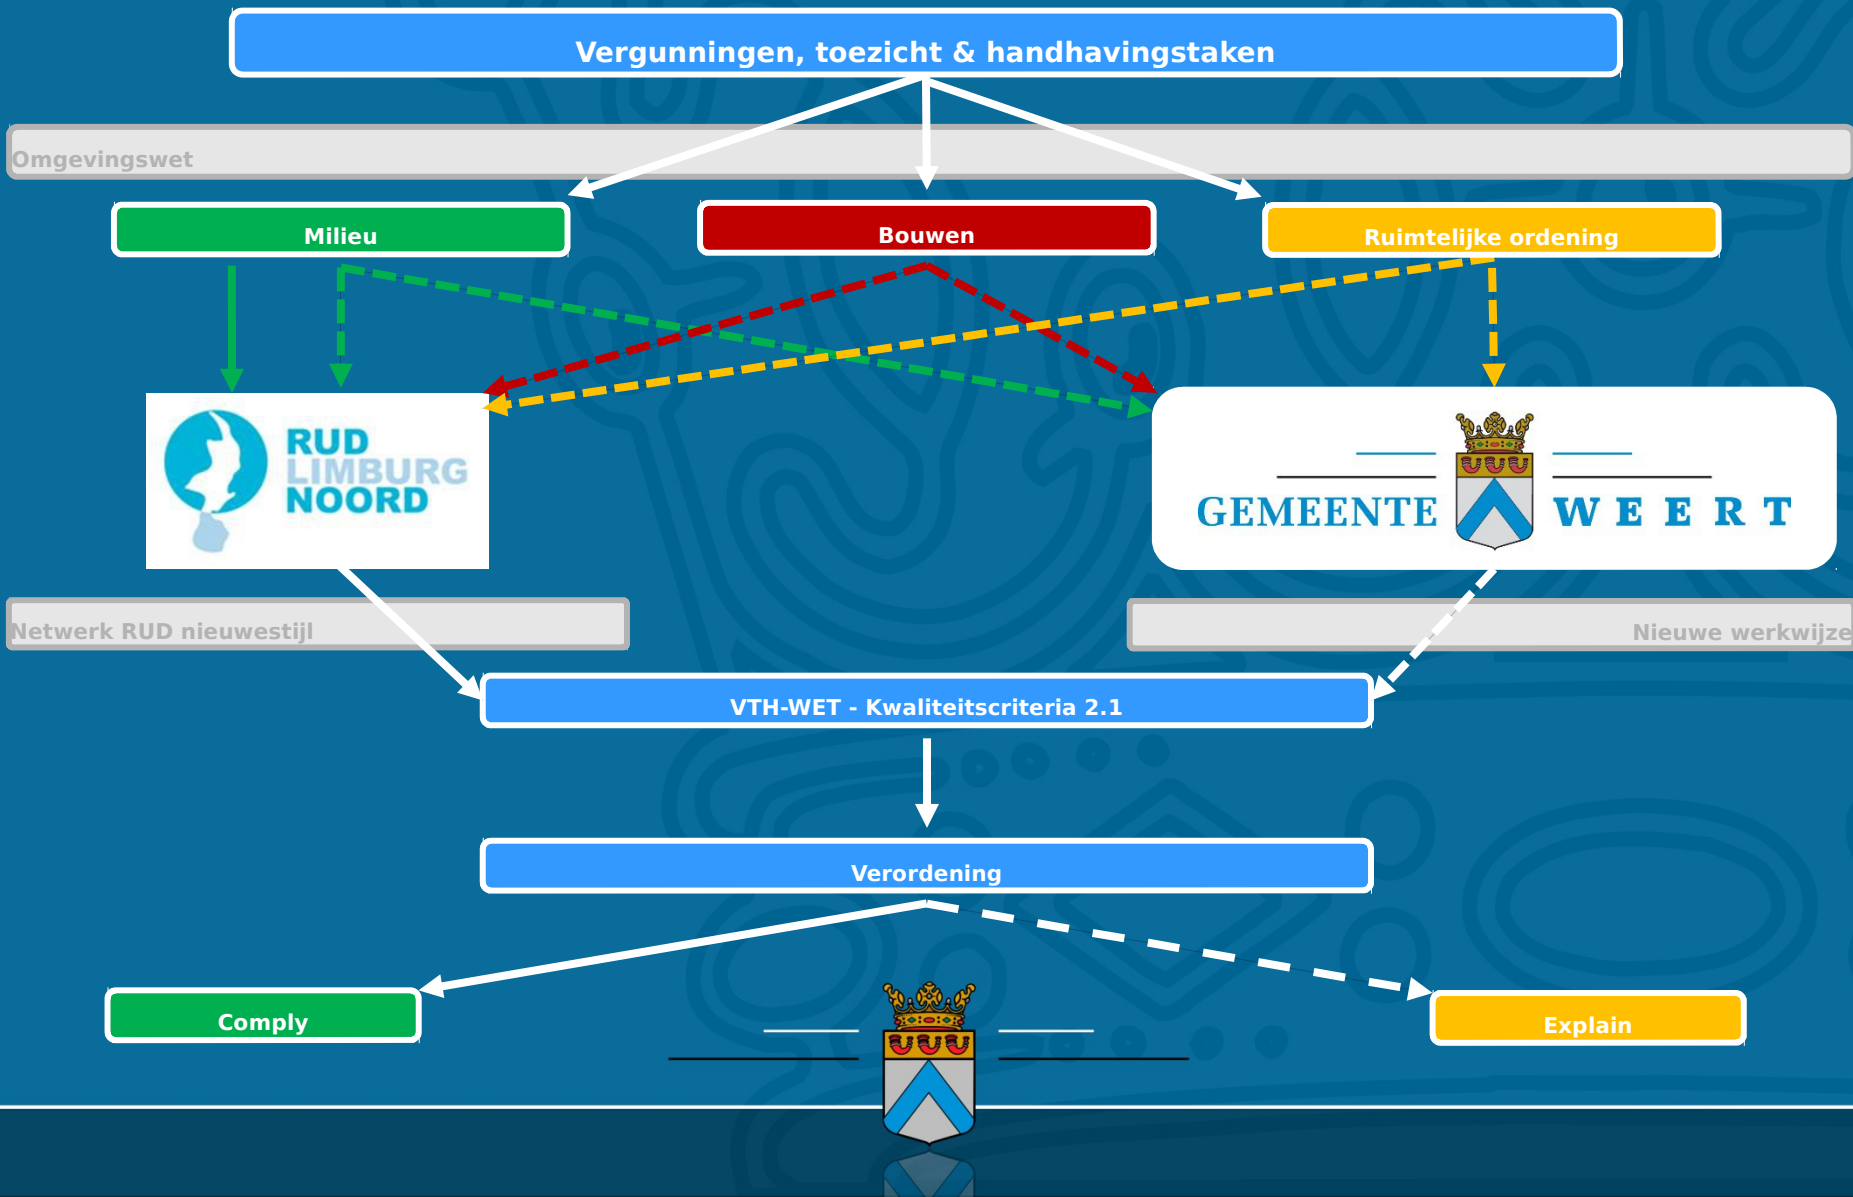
Vergunningen, toezicht & handhavingstaken

Omgevingswet

Milieu

Bouwen

Ruimtelijke ordening

RUD LIMBURG NOORD

GEMEENTE WEERT

Netwerk RUD nieuwestijl

Nieuwe werkwijze

VTH-WET - Kwaliteitscriteria 2.1

Verordening

Comply

Explain